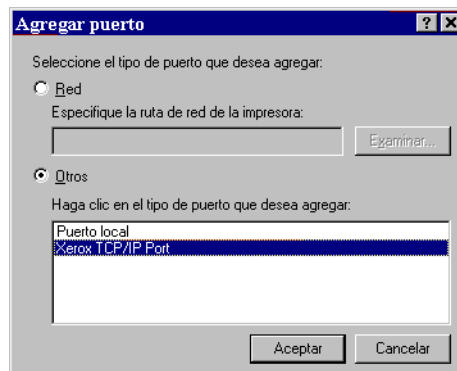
Agregar puerto ? X

Seleccione el tipo de puerto que desea agregar:

Red

Especifique la ruta de red de la impresora:

Examinar...

Otros

Haga clic en el tipo de puerto que desea agregar:

Puerto local
Xerox TCP/IP Port

Aceptar Cancelar